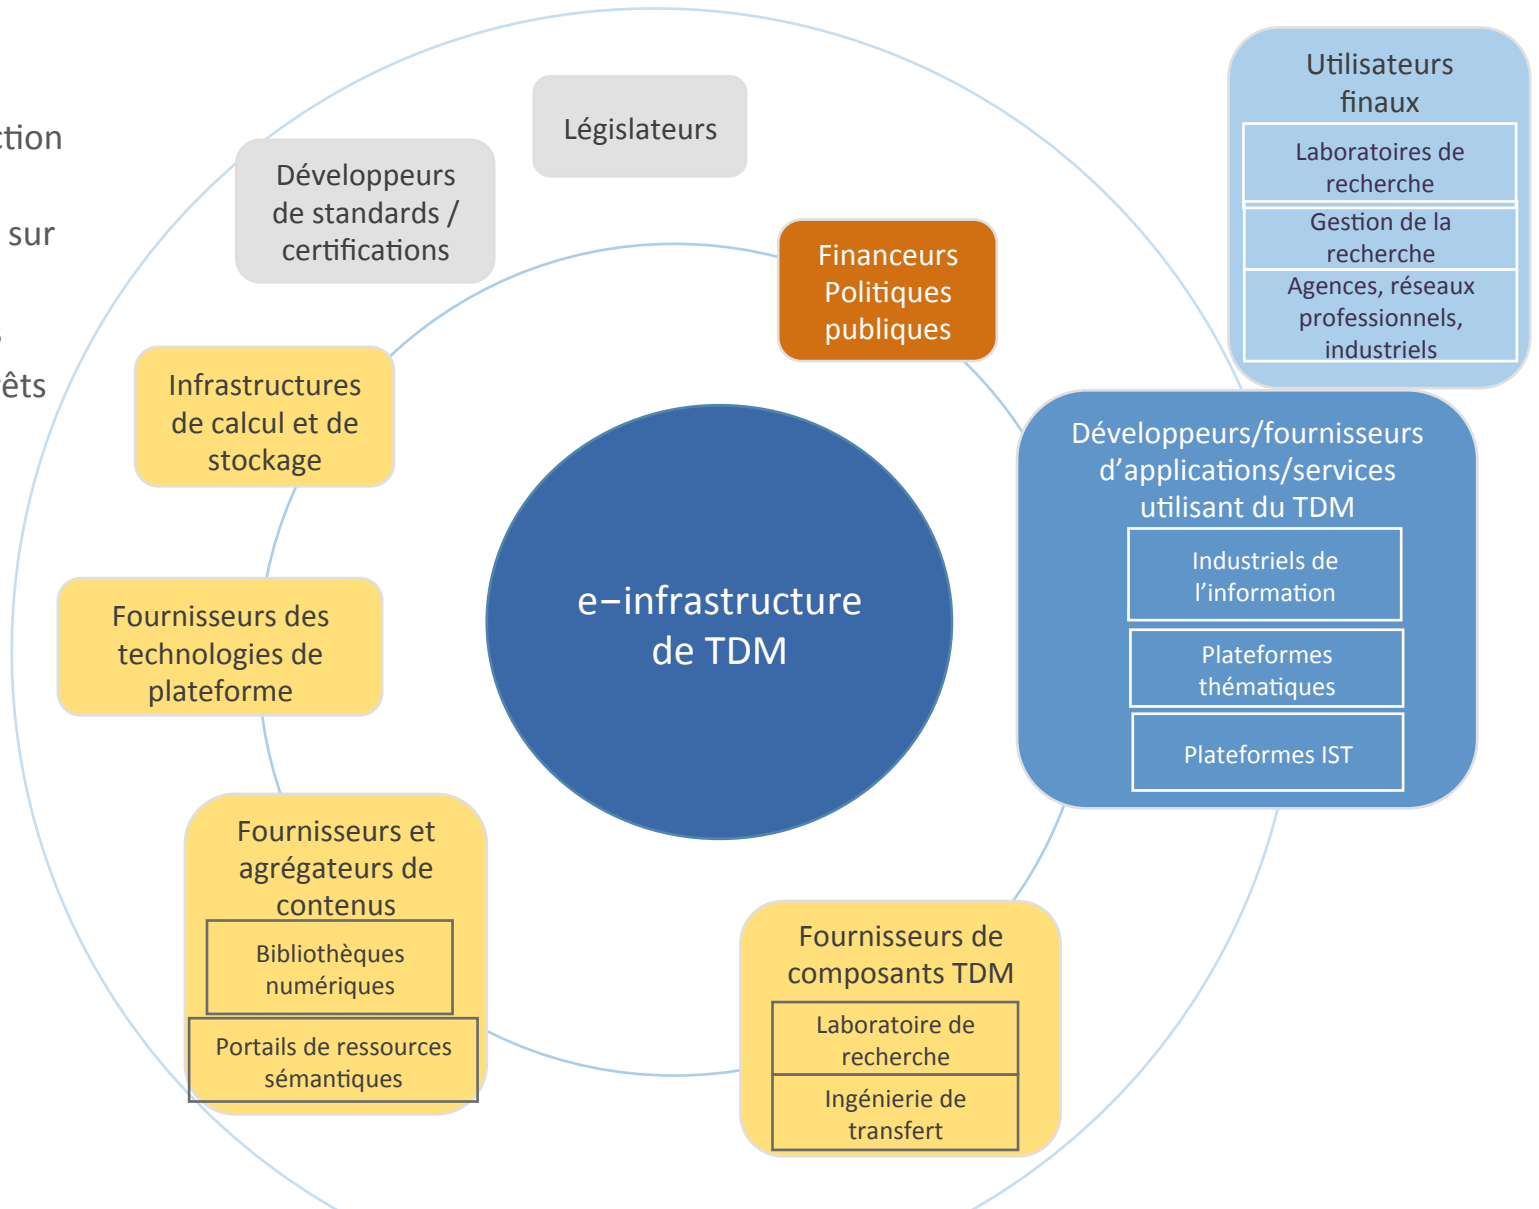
tion

sur

s
êts

Législateurs

Développeurs de standards / certifications

Financeurs Politiques publiques

Utilisateurs finaux

Laboratoires de recherche

Gestion de la recherche

Agences, réseaux professionnels, industriels

Infrastructures de calcul et de stockage

Développeurs/fournisseurs d'applications/services utilisant du TDM

Industriels de l'information

Plateformes thématiques

Plateformes IST

e−infrastructure de TDM

Fournisseurs des technologies de plateforme

Fournisseurs et agrégateurs de contenus

Bibliothèques numériques

Portails de ressources sémantiques

Fournisseurs de composants TDM

Laboratoire de recherche

Ingénierie de transfert